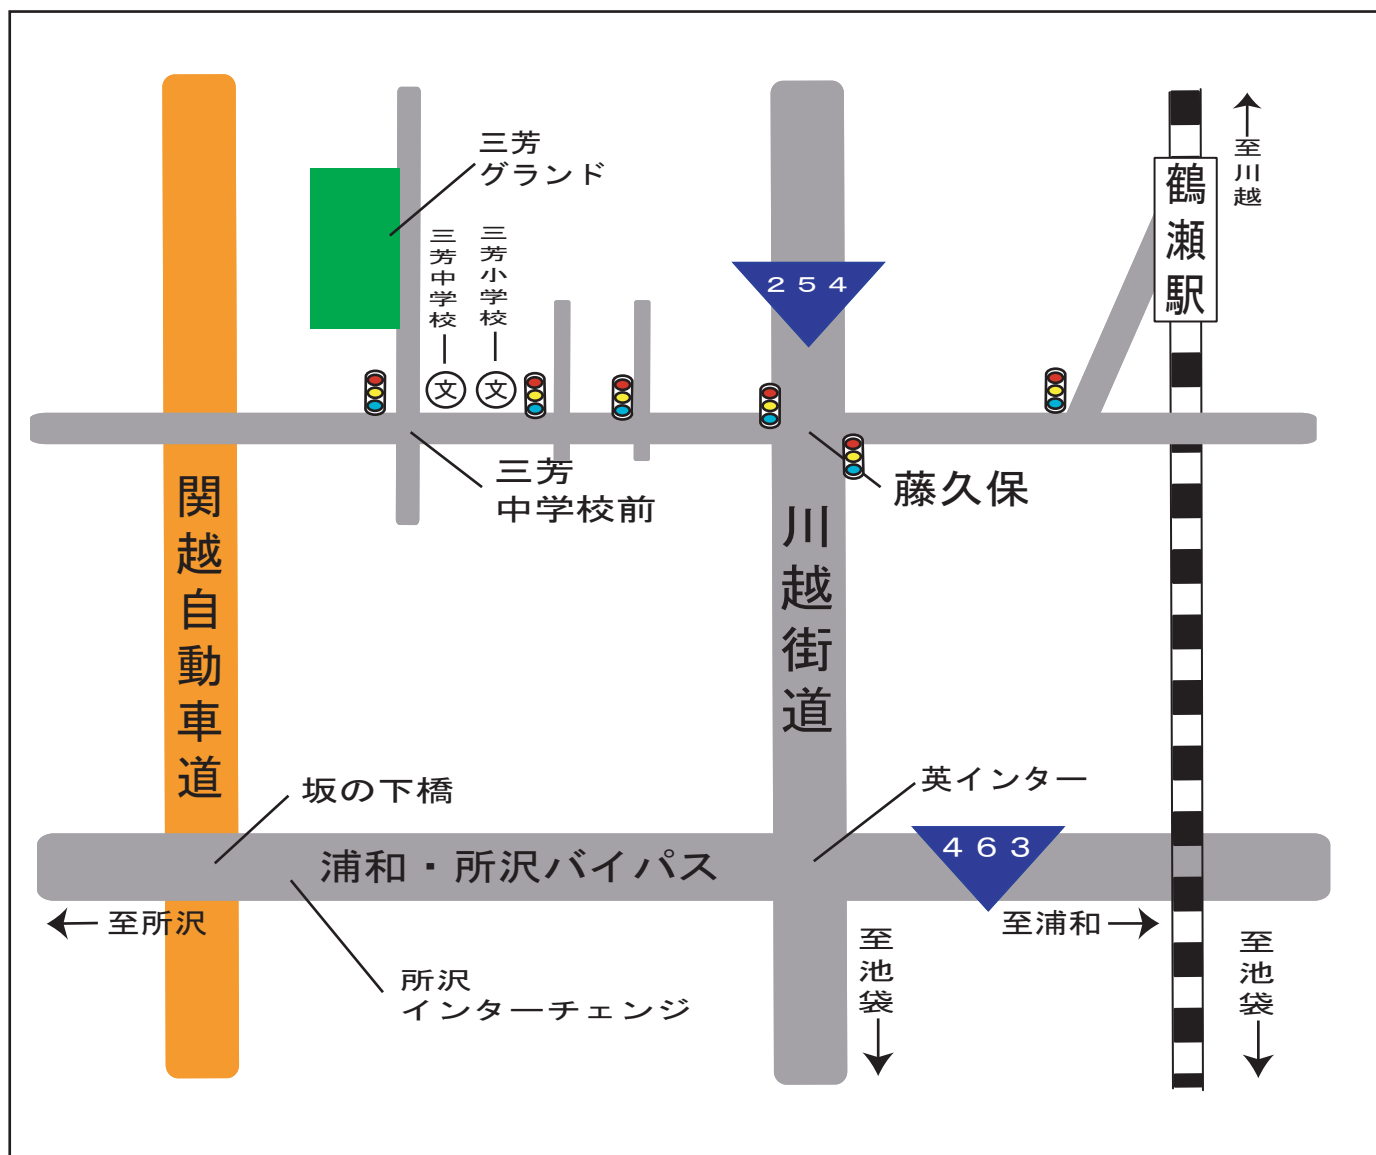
三芳
グランド

三芳中学校

三芳小学校

文

文

254

至川越

鶴瀬駅

三芳
中学校前

藤久保

関越自動車道

川越街道

坂の下橋

英インター

463

浦和・所沢バイパス

至所沢

所沢
インターチェンジ

至池袋

至浦和

至池袋